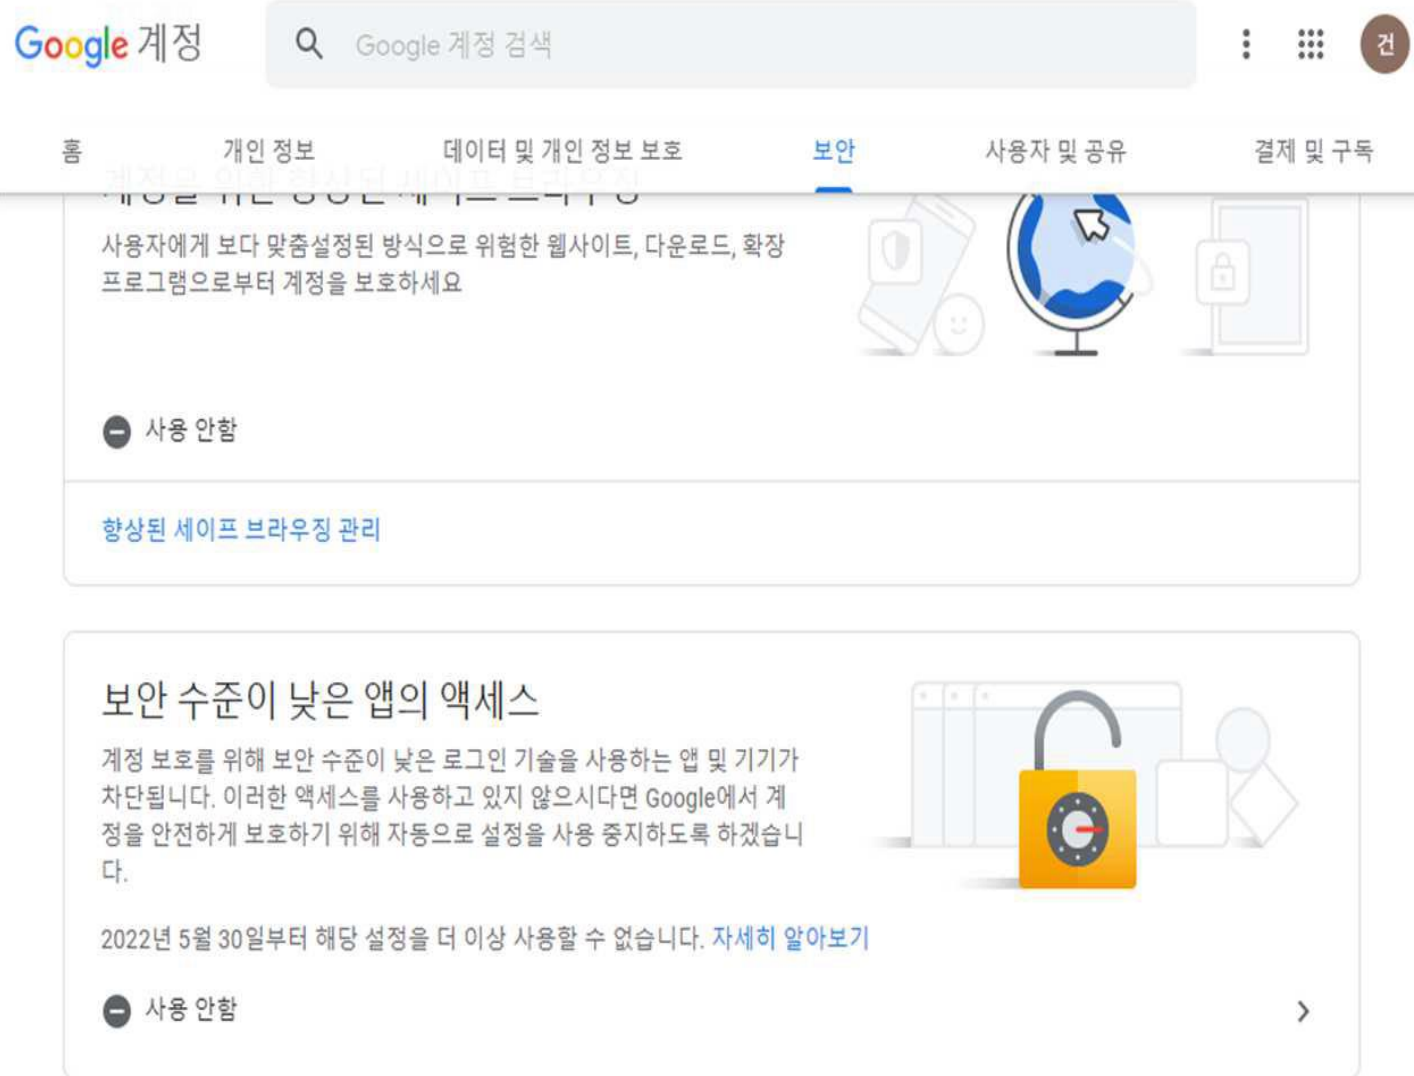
Google 계정

Google 계정 검색

건

홈 개인 정보 데이터 및 개인 정보 보호 보안 사용자 및 공유 결제 및 구독

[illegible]

사용자에게 보다 맞춤설정된 방식으로 위험한 웹사이트, 다운로드, 확장 프로그램으로부터 계정을 보호하세요

사용 안함

향상된 세이프 브라우징 관리

보안 수준이 낮은 앱의 액세스

계정 보호를 위해 보안 수준이 낮은 로그인 기술을 사용하는 앱 및 기기가 차단됩니다. 이러한 액세스를 사용하고 있지 않으시다면 Google에서 계정을 안전하게 보호하기 위해 자동으로 설정을 사용 중지하도록 하겠습니다.

2022년 5월 30일부터 해당 설정을 더 이상 사용할 수 없습니다. 자세히 알아보기

사용 안함